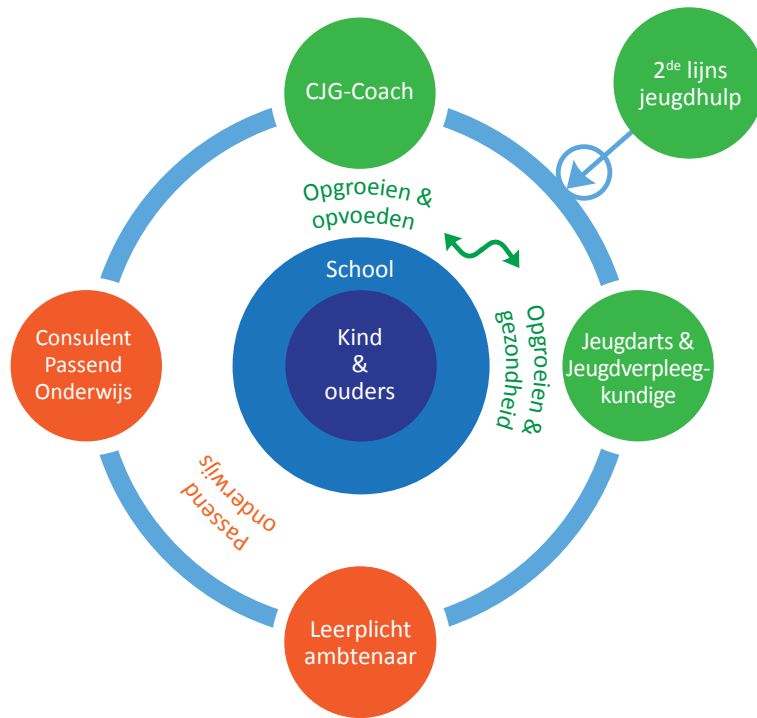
CJG-Coach

2$^{de}$ lijns jeugdhulp

Opgroeien & opvoeden

School

Kind & ouders

Opgroeien & gezondheid

Consulent Passend Onderwijs

Jeugdarts & Jeugdverpleegkundige

passend onderwijs

Leerplicht ambtenaar